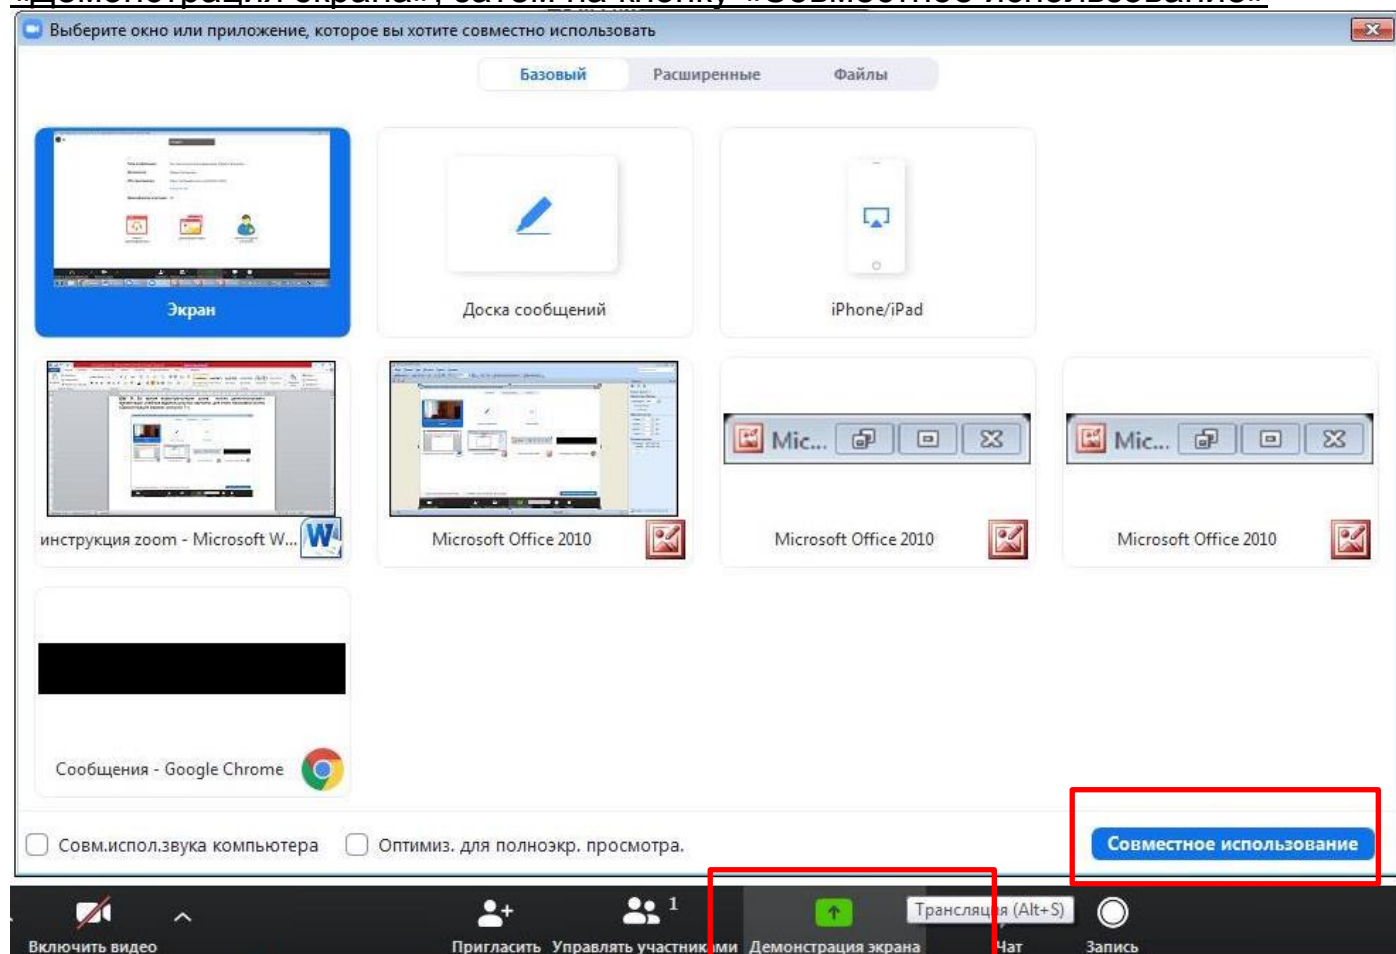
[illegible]

Выберите окно или приложение, которое вы хотите совместно использовать

Базовый Расширенные Файлы

Экран

Доска сообщений

iPhone/iPad

инструкция zoom - Microsoft W...

Microsoft Office 2010

Mic...

Microsoft Office 2010

Mic...

Microsoft Office 2010

Сообщения - Google Chrome

Совм.испол.звука компьютера

Оптимиз. для полноэкр. просмотра.

Совместное использование

Включить видео

Пригласить

1

Управлять участниками

Демонстрация экрана

Трансляция (Alt+S)

Чат

Запись